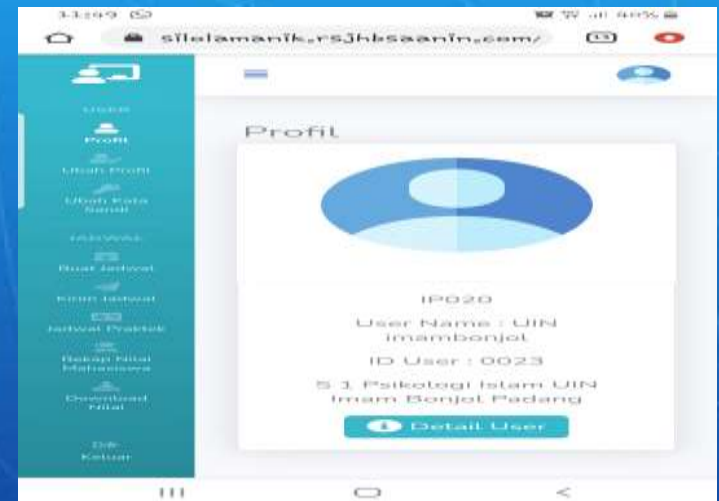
11:49

silelamanik.rsjhbsaanin.com/

USER

Profil

Ubah Profil

Ubah Kata Sandi

JADWAL

Buat Jadwal

Kirim Jadwal

Jadwal Praktek

Rekap Nilai Mahasiswa

Download Nilai

Keluar

Profil

IP020

User Name : UIN imambonjol

ID User : 0023

S 1 Psikologi Islam UIN Imam Bonjol Padang

Detail User